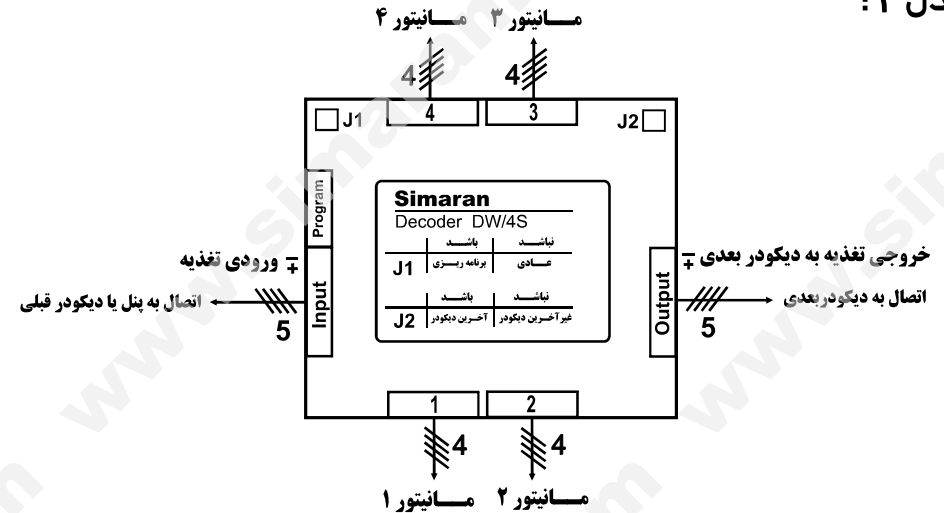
مـــانیتور ۴ مـــانیتور ۳
ـدل ۱:
4 4
4 3
J1 J2
Program
Simaran
Decoder DW/4S
| | باشـــد | نباشـــد |
|---|---|---|
| J1 | برنامه ریــزی | عـــادی |
| | باشـــد | نباشـــد |
| J2 | آخـرین دیکودر | غیرآخـرین دیکودر |
ورودی تغذیه $\frac{+}{-}$
اتصال به پنل یا دیکودر قبلی
Input
5
خروجی تغذیه به دیکودر بعدی $\frac{+}{-}$
اتصال به دیکودربعدی
Output
5
1 2
4 4
مـــانیتور ۱ مـــانیتور ۲